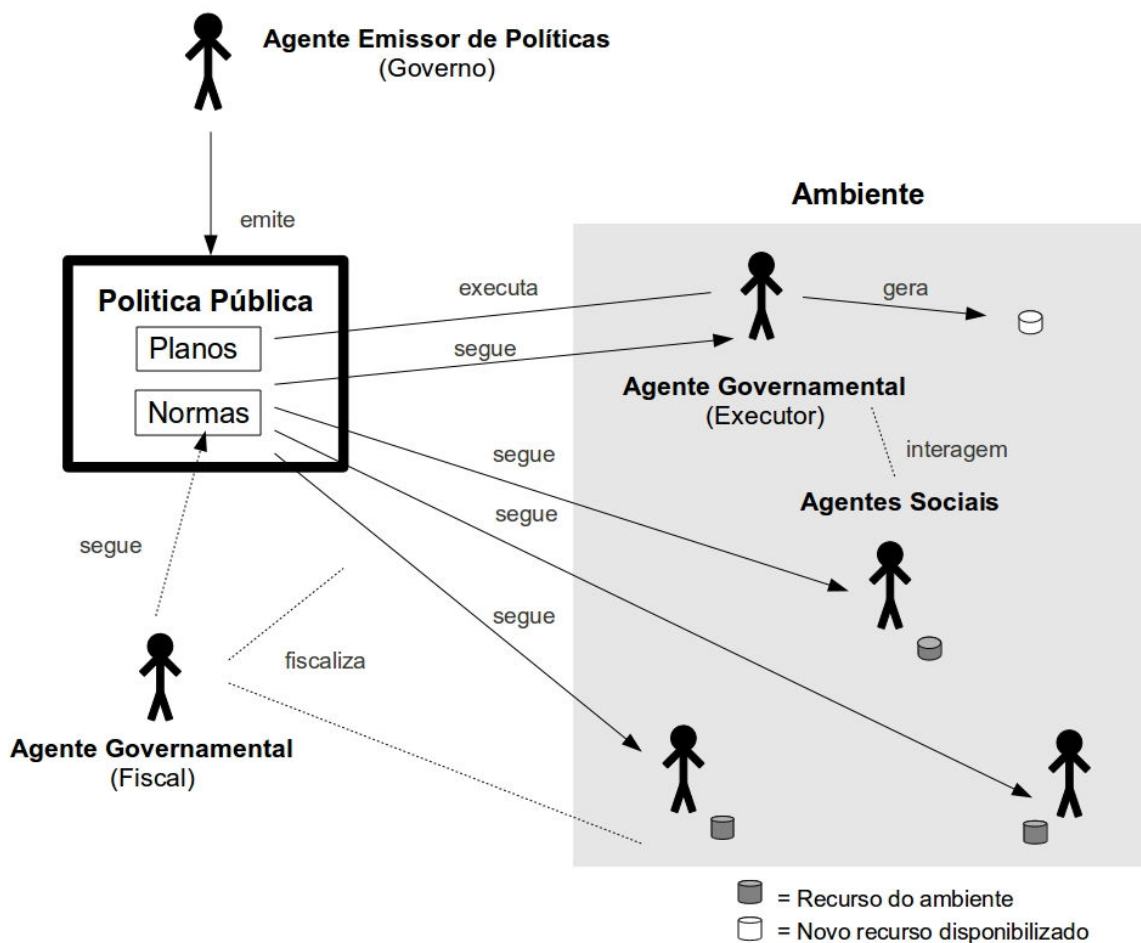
Agente Emissor de Políticas
(Governo)

emite

Ambiente

Politica Pública
Planos
Normas

executa

segue

gera

Agente Governamental
(Executor)

interagem

Agentes Sociais

segue

segue

segue

segue

fiscaliza

Agente Governamental
(Fiscal)

= Recurso do ambiente
= Novo recurso disponibilizado